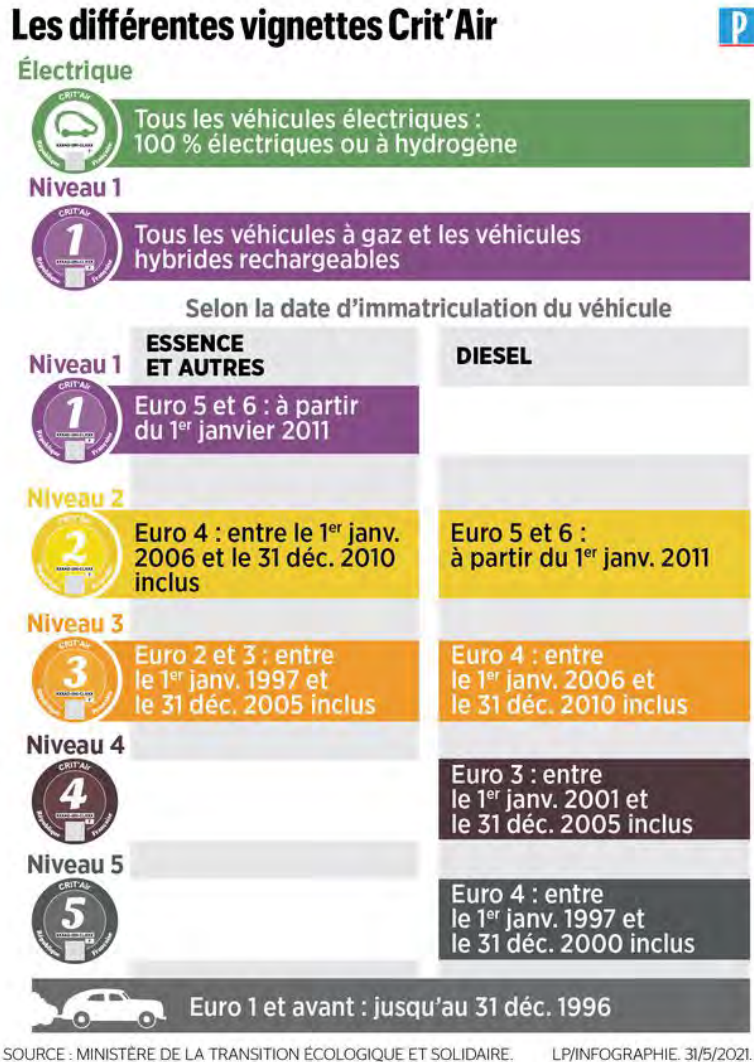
Les différentes vignettes Crit'Air

P

Électrique

Tous les véhicules électriques : 100 % électriques ou à hydrogène

Niveau 1

Tous les véhicules à gaz et les véhicules hybrides rechargeables

Selon la date d'immatriculation du véhicule

| | ESSENCE ET AUTRES | DIESEL |
|---|---|---|
| Niveau 1 | Euro 5 et 6 : à partir du 1$^{er}$ janvier 2011 | |
| Niveau 2 | Euro 4 : entre le 1$^{er}$ janv. 2006 et le 31 déc. 2010 inclus | Euro 5 et 6 : à partir du 1$^{er}$ janv. 2011 |
| Niveau 3 | Euro 2 et 3 : entre le 1$^{er}$ janv. 1997 et le 31 déc. 2005 inclus | Euro 4 : entre le 1$^{er}$ janv. 2006 et le 31 déc. 2010 inclus |
| Niveau 4 | | Euro 3 : entre le 1$^{er}$ janv. 2001 et le 31 déc. 2005 inclus |
| Niveau 5 | | Euro 4 : entre le 1$^{er}$ janv. 1997 et le 31 déc. 2000 inclus |

Euro 1 et avant : jusqu'au 31 déc. 1996

SOURCE : MINISTÈRE DE LA TRANSITION ÉCOLOGIQUE ET SOLIDAIRE. LP/INFOGRAPHIE. 31/5/2021